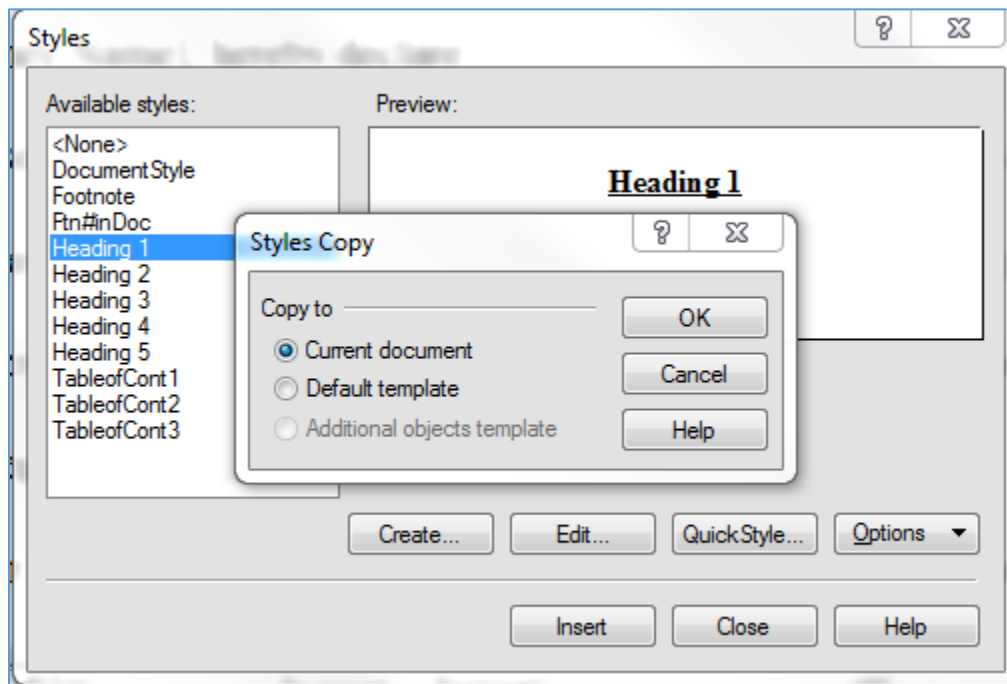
Styles

?

Available styles:

<None>
DocumentStyle
Footnote
Ptn#inDoc
Heading 1
Heading 2
Heading 3
Heading 4
Heading 5
TableofCont1
TableofCont2
TableofCont3

Preview:

Heading 1

Styles Copy

?

Copy to

Current document

Default template

Additional objects template

OK

Cancel

Help

Create...

Edit...

QuickStyle...

Options

Insert

Close

Help